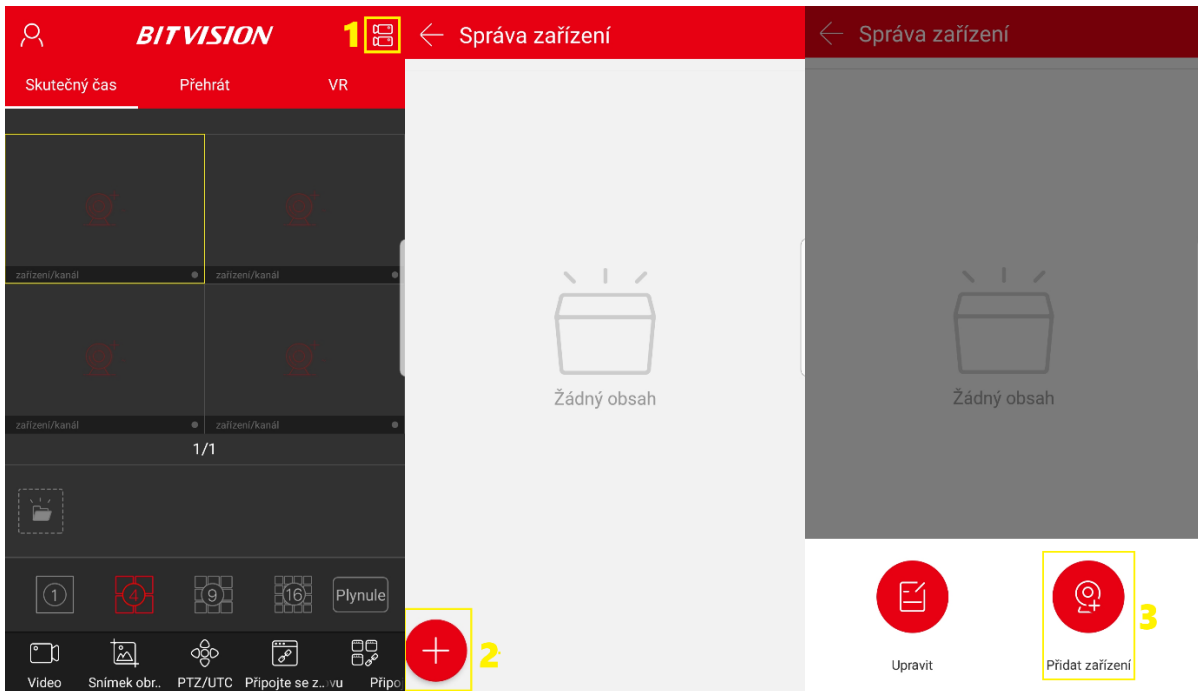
BITVISION
1
Skutečný čas
Přehrát
VR
zařízení/kanál
zařízení/kanál
zařízení/kanál
zařízení/kanál
1/1
1
4
9
16
Plynule
Video
Snímek obr..
PTZ/UTC
Připojte se z..vu
Připo

Správa zařízení
Žádný obsah
2

Správa zařízení
Žádný obsah
Upravit
Přidat zařízení
3